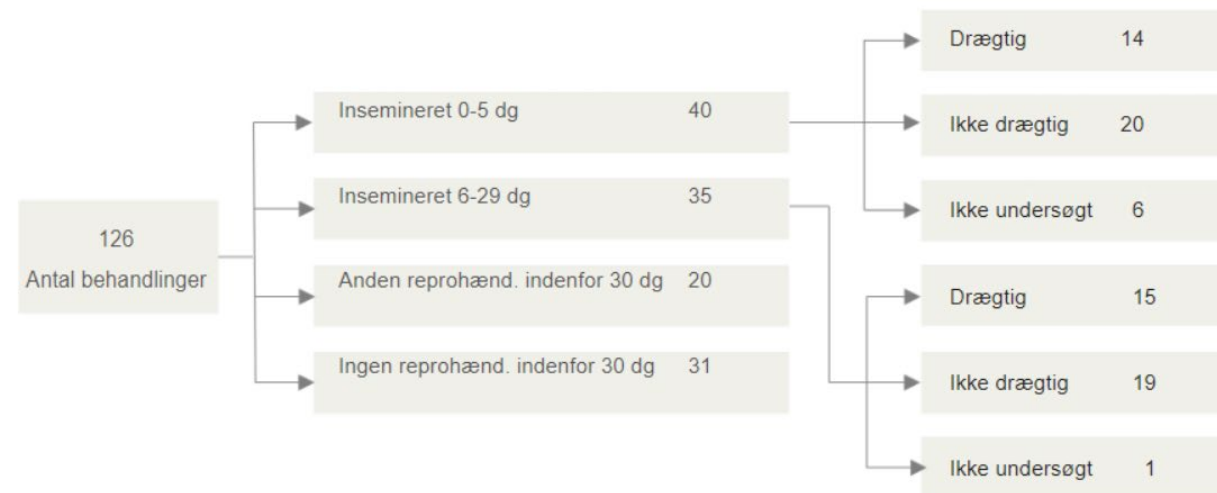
126
Antal behandlinger

Insemineret 0-5 dg 40

Insemineret 6-29 dg 35

Anden reprohænd. indenfor 30 dg 20

Ingen reprohænd. indenfor 30 dg 31

Drægtig 14

Ikke drægtig 20

Ikke undersøgt 6

Drægtig 15

Ikke drægtig 19

Ikke undersøgt 1